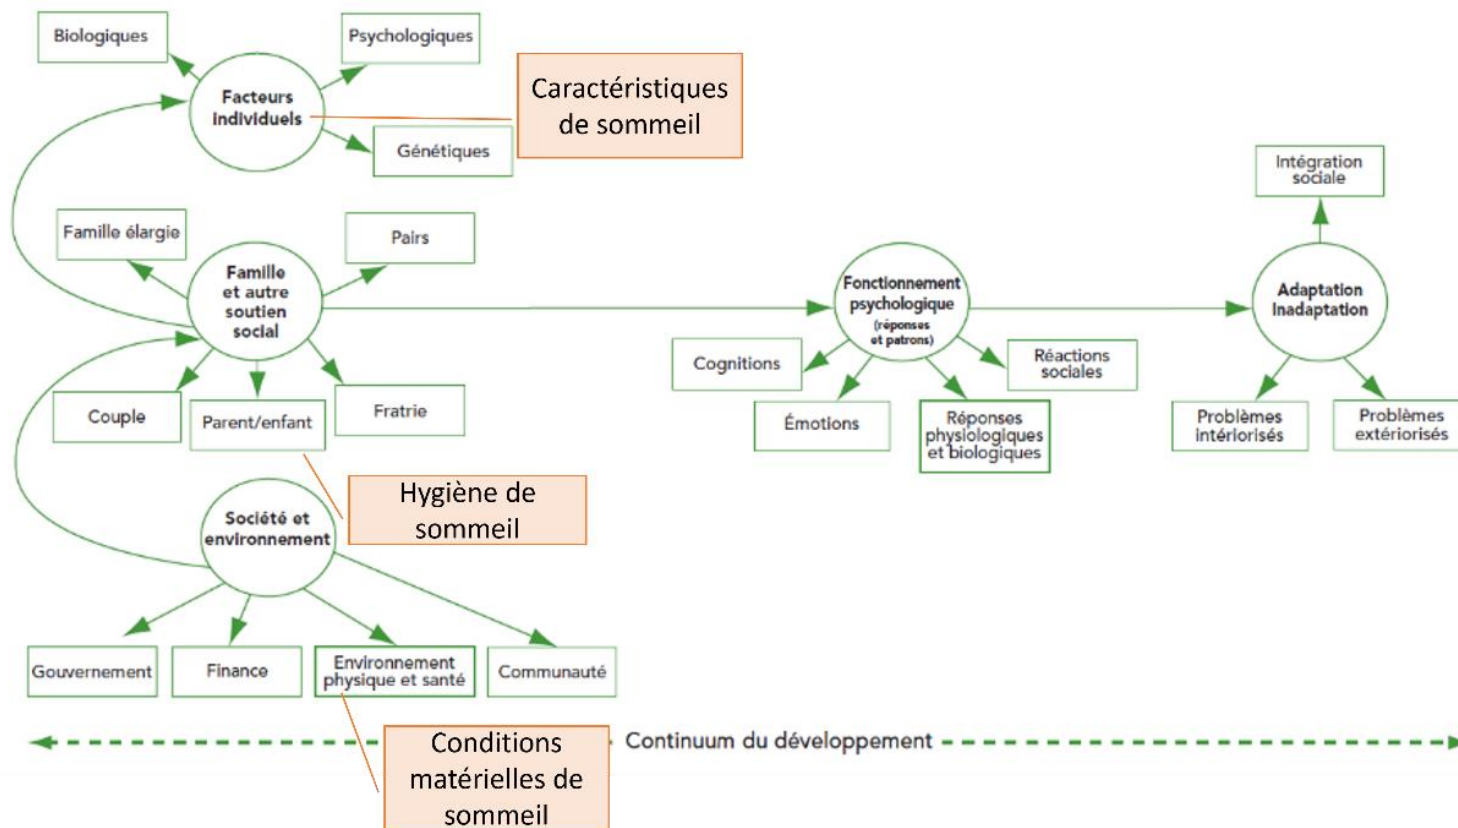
Biologiques

Psychologiques

Facteurs individuels

Caractéristiques de sommeil

Génétiques

Intégration sociale

Famille élargie

Pairs

Famille et autre soutien social

Fonctionnement psychologique (réponses et patrons)

Adaptation Inadaptation

Cognitions

Réactions sociales

Couple

Parent/enfant

Fratrie

Émotions

Réponses physiologiques et biologiques

Problèmes intériorisés

Problèmes extériorisés

Hygiène de sommeil

Société et environnement

Gouvernement

Finance

Environnement physique et santé

Communauté

Conditions matérielles de sommeil

Continuum du développement